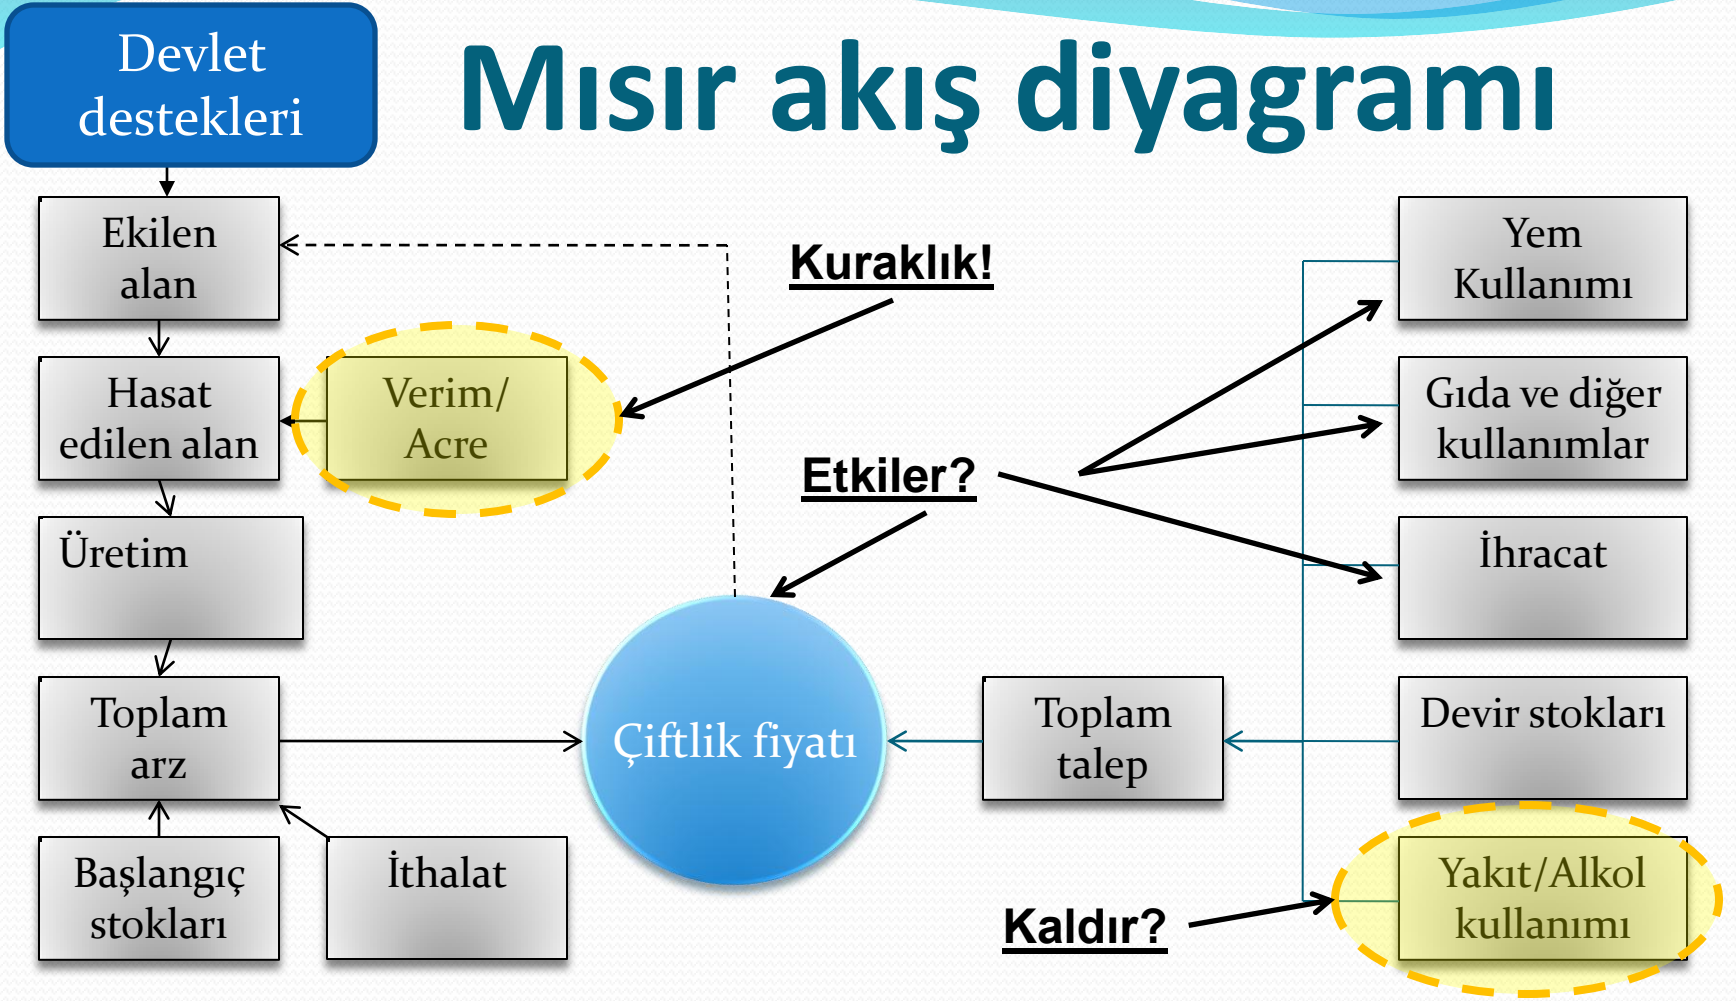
Devlet destekleri

Mısır akış diyagramı

Ekilen alan

Kuraklık!

Yem Kullanımı

Hasat edilen alan

Verim/ Acre

Gıda ve diğer kullanımlar

Etkiler?

Üretim

İhracat

Toplam arz

Çiftlik fiyatı

Toplam talep

Devir stokları

Başlangıç stokları

İthalat

Kaldır?

Yakıt/Alkol kullanımı